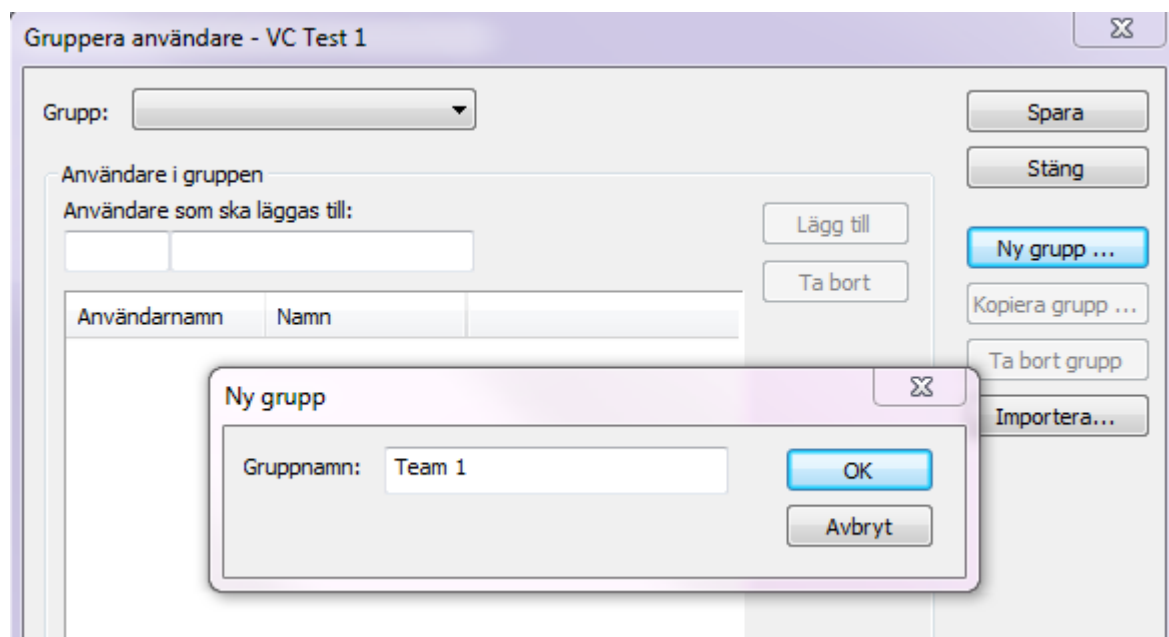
Gruppera användare - VC Test 1

Grupp:

Spara

Stäng

Användare i gruppen

Användare som ska läggas till:

Lägg till

Ta bort

Ny grupp ...

Kopiera grupp ...

Ta bort grupp

Importera...

| Användarnamn | Namn | |
|---|---|---|

Ny grupp

Gruppnamn: Team 1

OK

Avbryt